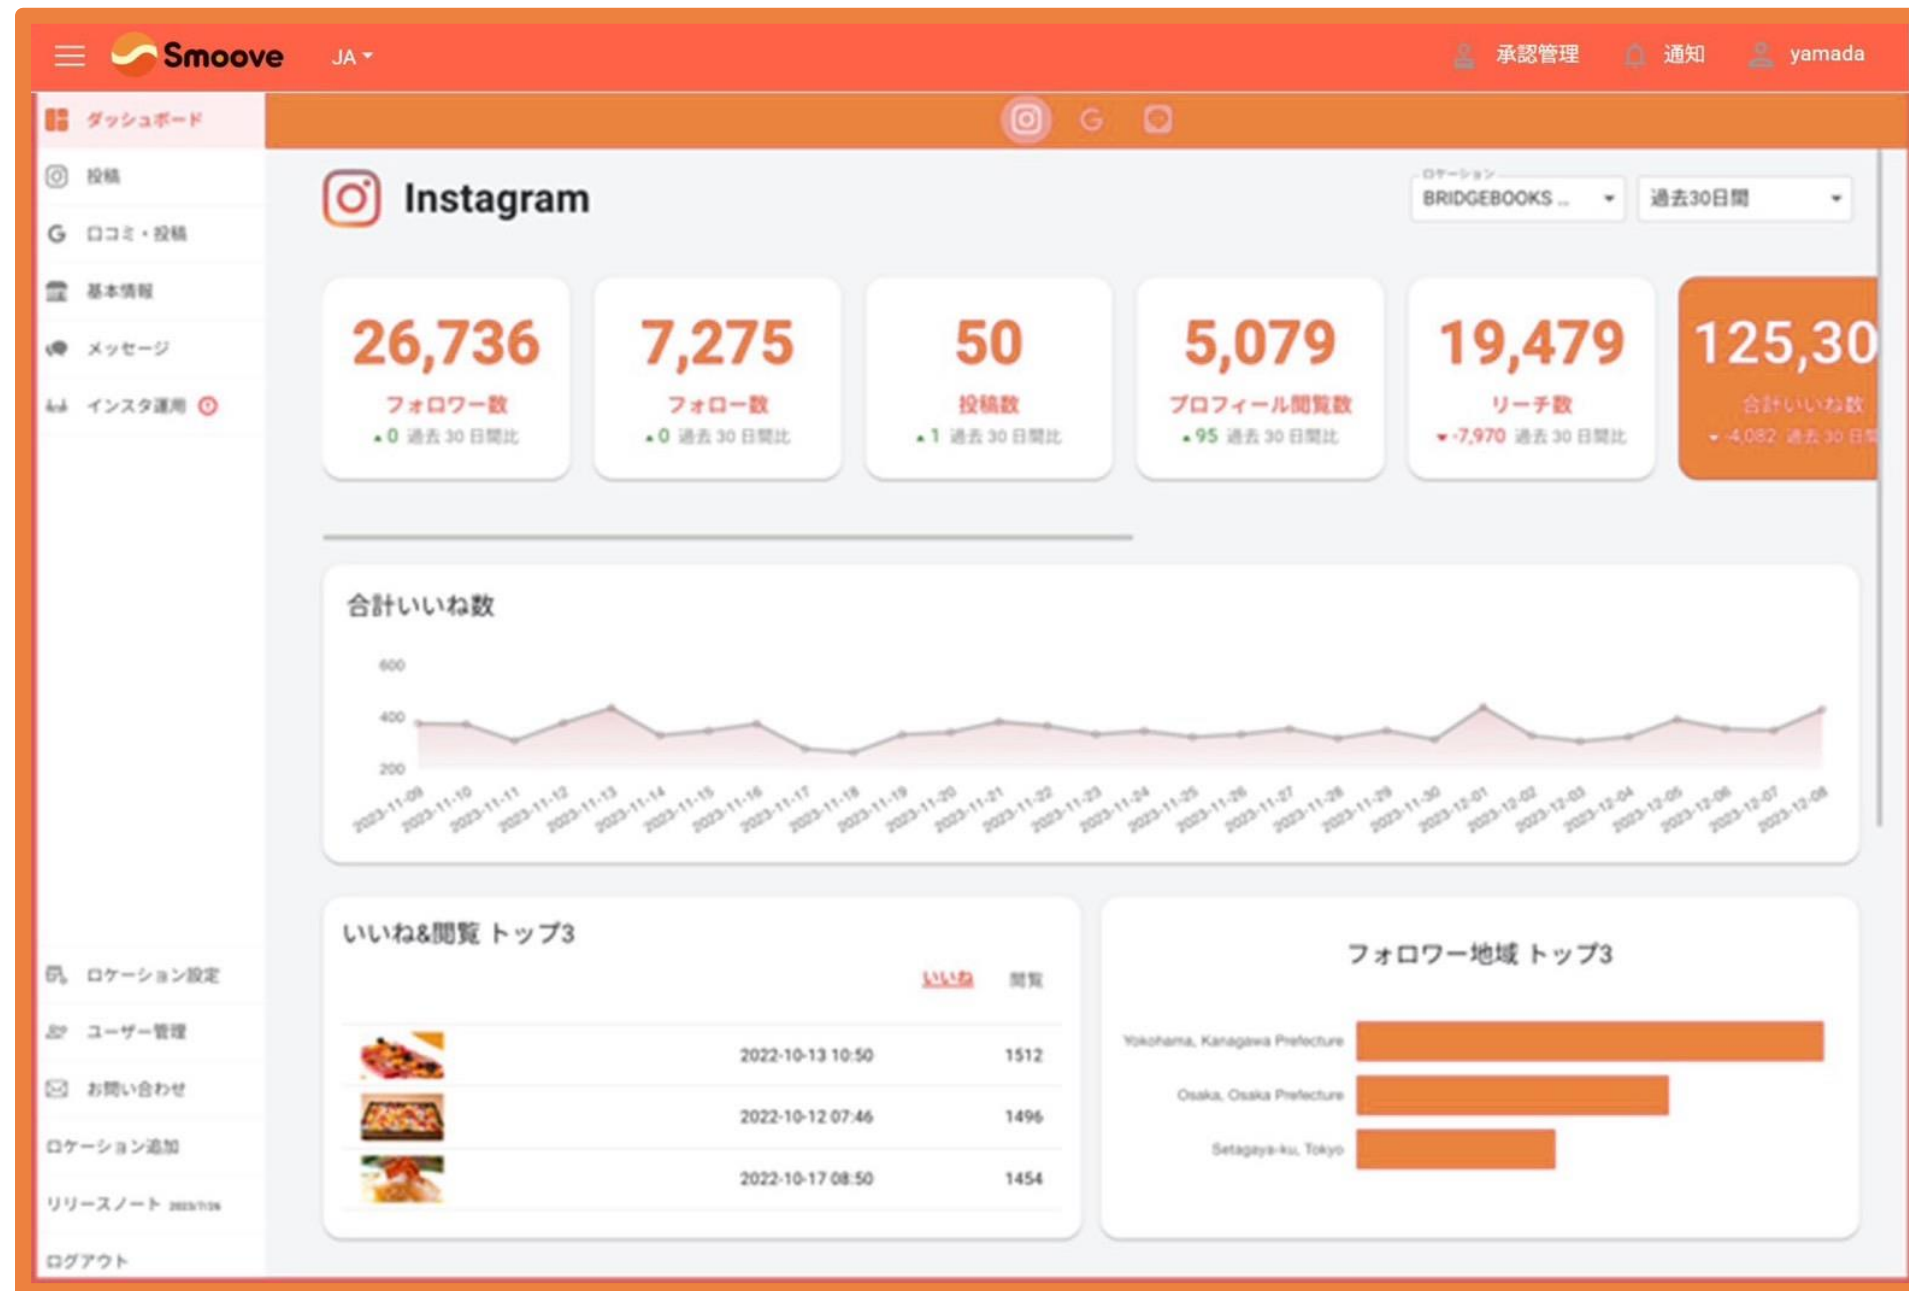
Smoove JA

承認管理 通知 yamada

ダッシュボード
投稿
口コミ・投稿
基本情報
メッセージ
インスタ運用

Instagram

ロケーション
BRIDGEBOOKS ...
過去30日間

26,736
フォロワー数
▲0 過去30日間比

7,275
フォロー数
▲0 過去30日間比

50
投稿数
▲1 過去30日間比

5,079
プロフィール閲覧数
▲95 過去30日間比

19,479
リーチ数
▼-7,970 過去30日間比

125,30
合計いいね数
▼-4,082 過去30日

合計いいね数

600
400
200

2023-11-09 2023-11-10 2023-11-11 2023-11-12 2023-11-13 2023-11-14 2023-11-15 2023-11-16 2023-11-17 2023-11-18 2023-11-19 2023-11-20 2023-11-21 2023-11-22 2023-11-23 2023-11-24 2023-11-25 2023-11-26 2023-11-27 2023-11-28 2023-11-29 2023-11-30 2023-12-01 2023-12-02 2023-12-03 2023-12-04 2023-12-05 2023-12-06 2023-12-07 2023-12-08

いいね&閲覧 トップ3

いいね 閲覧

| | | |
|---|---|---|
| | 2022-10-13 10:50 | 1512 |
| | 2022-10-12 07:46 | 1496 |
| | 2022-10-17 08:50 | 1454 |

フォロワー地域 トップ3

Yokohama, Kanagawa Prefecture
Osaka, Osaka Prefecture
Setagaya-ku, Tokyo

ロケーション設定
ユーザー管理
お問い合わせ
ロケーション追加
リリースノート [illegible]
ログアウト